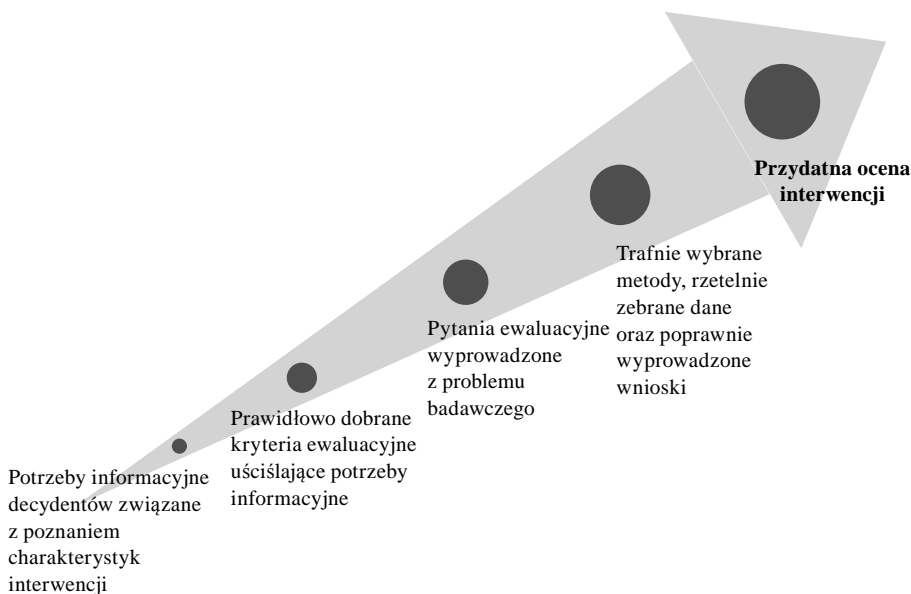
Przydatna ocena interwencji

Trafnie wybrane metody, rzetelnie zebrane dane oraz poprawnie wyprowadzone wnioski

Pytania ewaluacyjne wyprowadzone z problemu badawczego

Prawidłowo dobrane kryteria ewaluacyjne uściślające potrzeby informacyjne

Potrzeby informacyjne decydentów związane z poznaniem charakterystyk interwencji